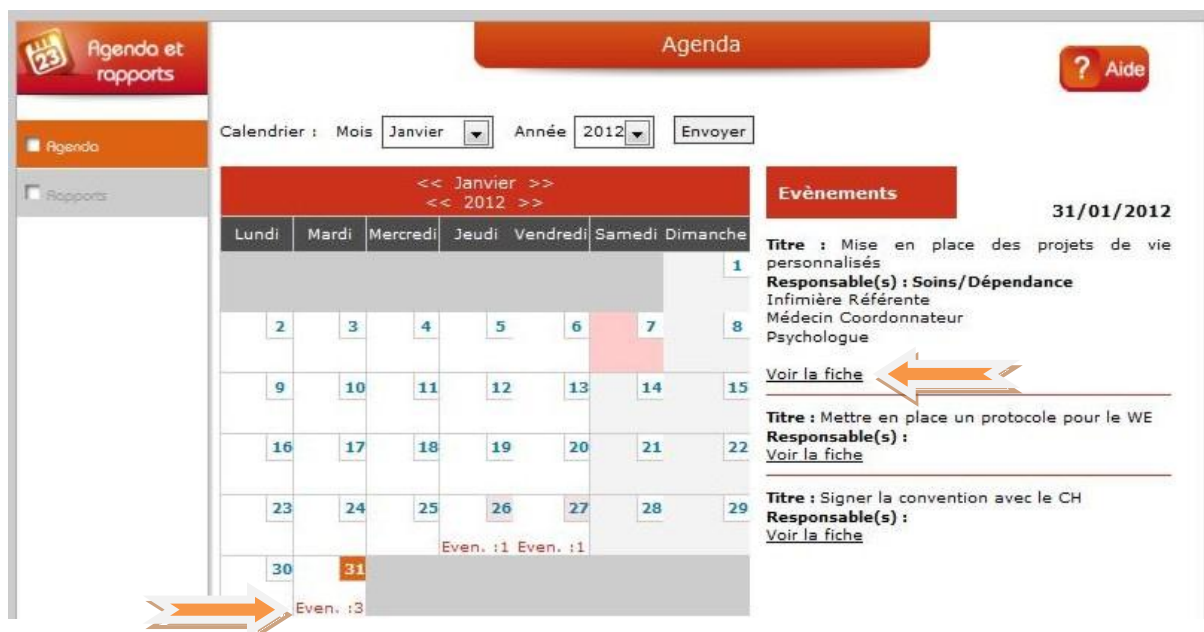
23 Agenda et rapports

Agenda

Agenda

Rapports

? Aide

Calendrier : Mois Janvier Année 2012 Envoyer

<< Janvier >>
<< 2012 >>

| Lundi | Mardi | Mercredi | Jeudi | Vendredi | Samedi | Dimanche |
|---|---|---|---|---|---|---|
| | | | | | | 1 |
| 2 | 3 | 4 | 5 | 6 | 7 | 8 |
| 9 | 10 | 11 | 12 | 13 | 14 | 15 |
| 16 | 17 | 18 | 19 | 20 | 21 | 22 |
| 23 | 24 | 25 | 26 Even. :1 | 27 Even. :1 | 28 | 29 |
| 30 | 31 Even. :3 | | | | | |

Evènements

31/01/2012

Titre : Mise en place des projets de vie personnalisés
Responsable(s) : Soins/Dépendance
Infimière Référente
Médecin Coordonnateur
Psychologue

Voir la fiche

Titre : Mettre en place un protocole pour le WE
Responsable(s) :
Voir la fiche

Titre : Signer la convention avec le CH
Responsable(s) :
Voir la fiche